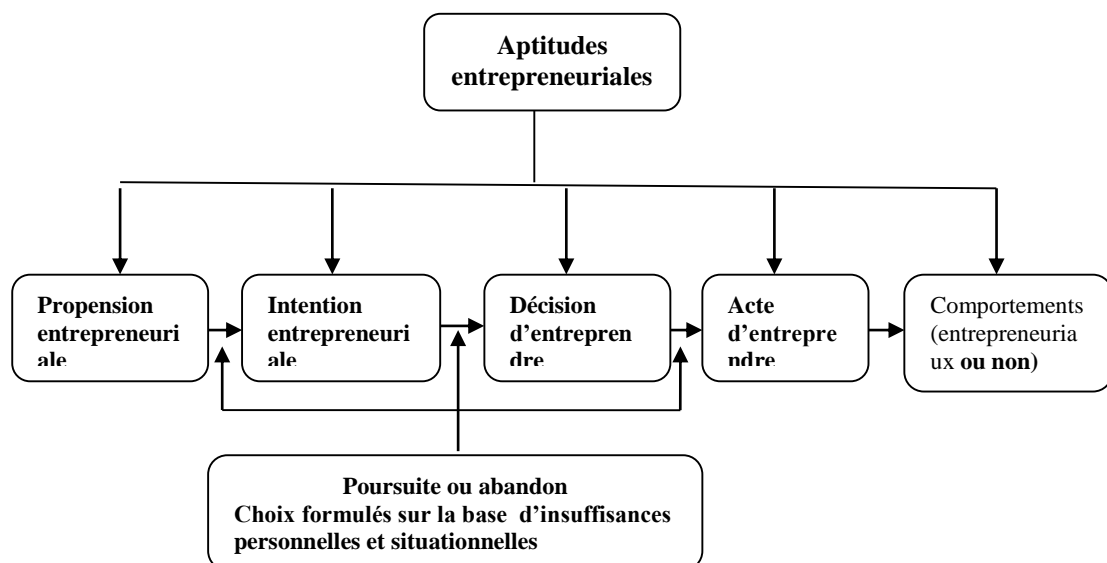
Aptitudes entrepreneuriales

Propension entrepreneuriale

Intention entrepreneuriale

Décision d'entreprendre

Acte d'entreprendre

Comportements (entrepreneuriaux ou non)

Poursuite ou abandon
Choix formulés sur la base d'insuffisances personnelles et situationnelles